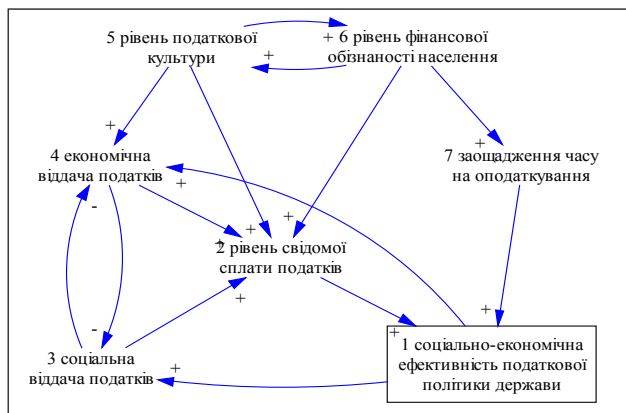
5 рівень податкової культури

+ 6 рівень фінансової обізнаності населення

+

+

4 економічна віддача податків

+

+

7 заощадження часу на оподаткування

-

+

+

2 рівень свідомої сплати податків

+

-

+

+

1 соціально-економічна ефективність податкової політики держави

3 соціальна віддача податків

+